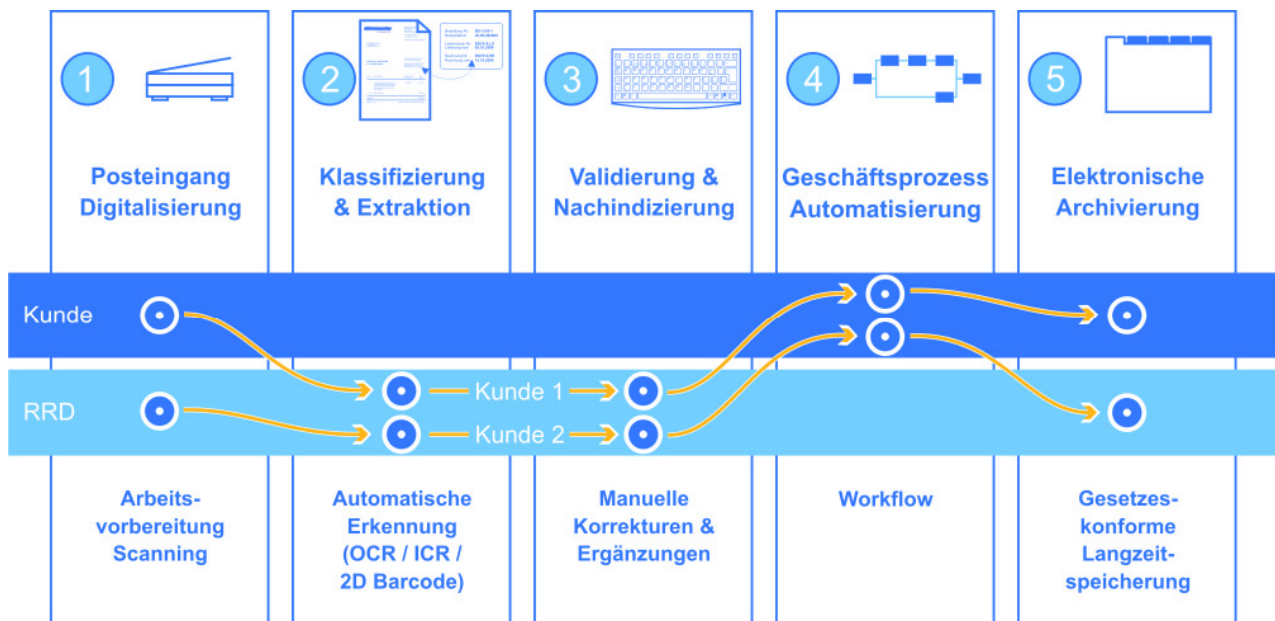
1

Posteingang Digitalisierung

2

Klassifizierung & Extraktion

3

Validierung & Nachindizierung

4

Geschäftsprozess Automatisierung

5

Elektronische Archivierung

Kunde

RRD

Kunde 1

Kunde 2

Arbeitsvorbereitung Scanning

Automatische Erkennung (OCR / ICR / 2D Barcode)

Manuelle Korrekturen & Ergänzungen

Workflow

Gesetzeskonforme Langzeitspeicherung